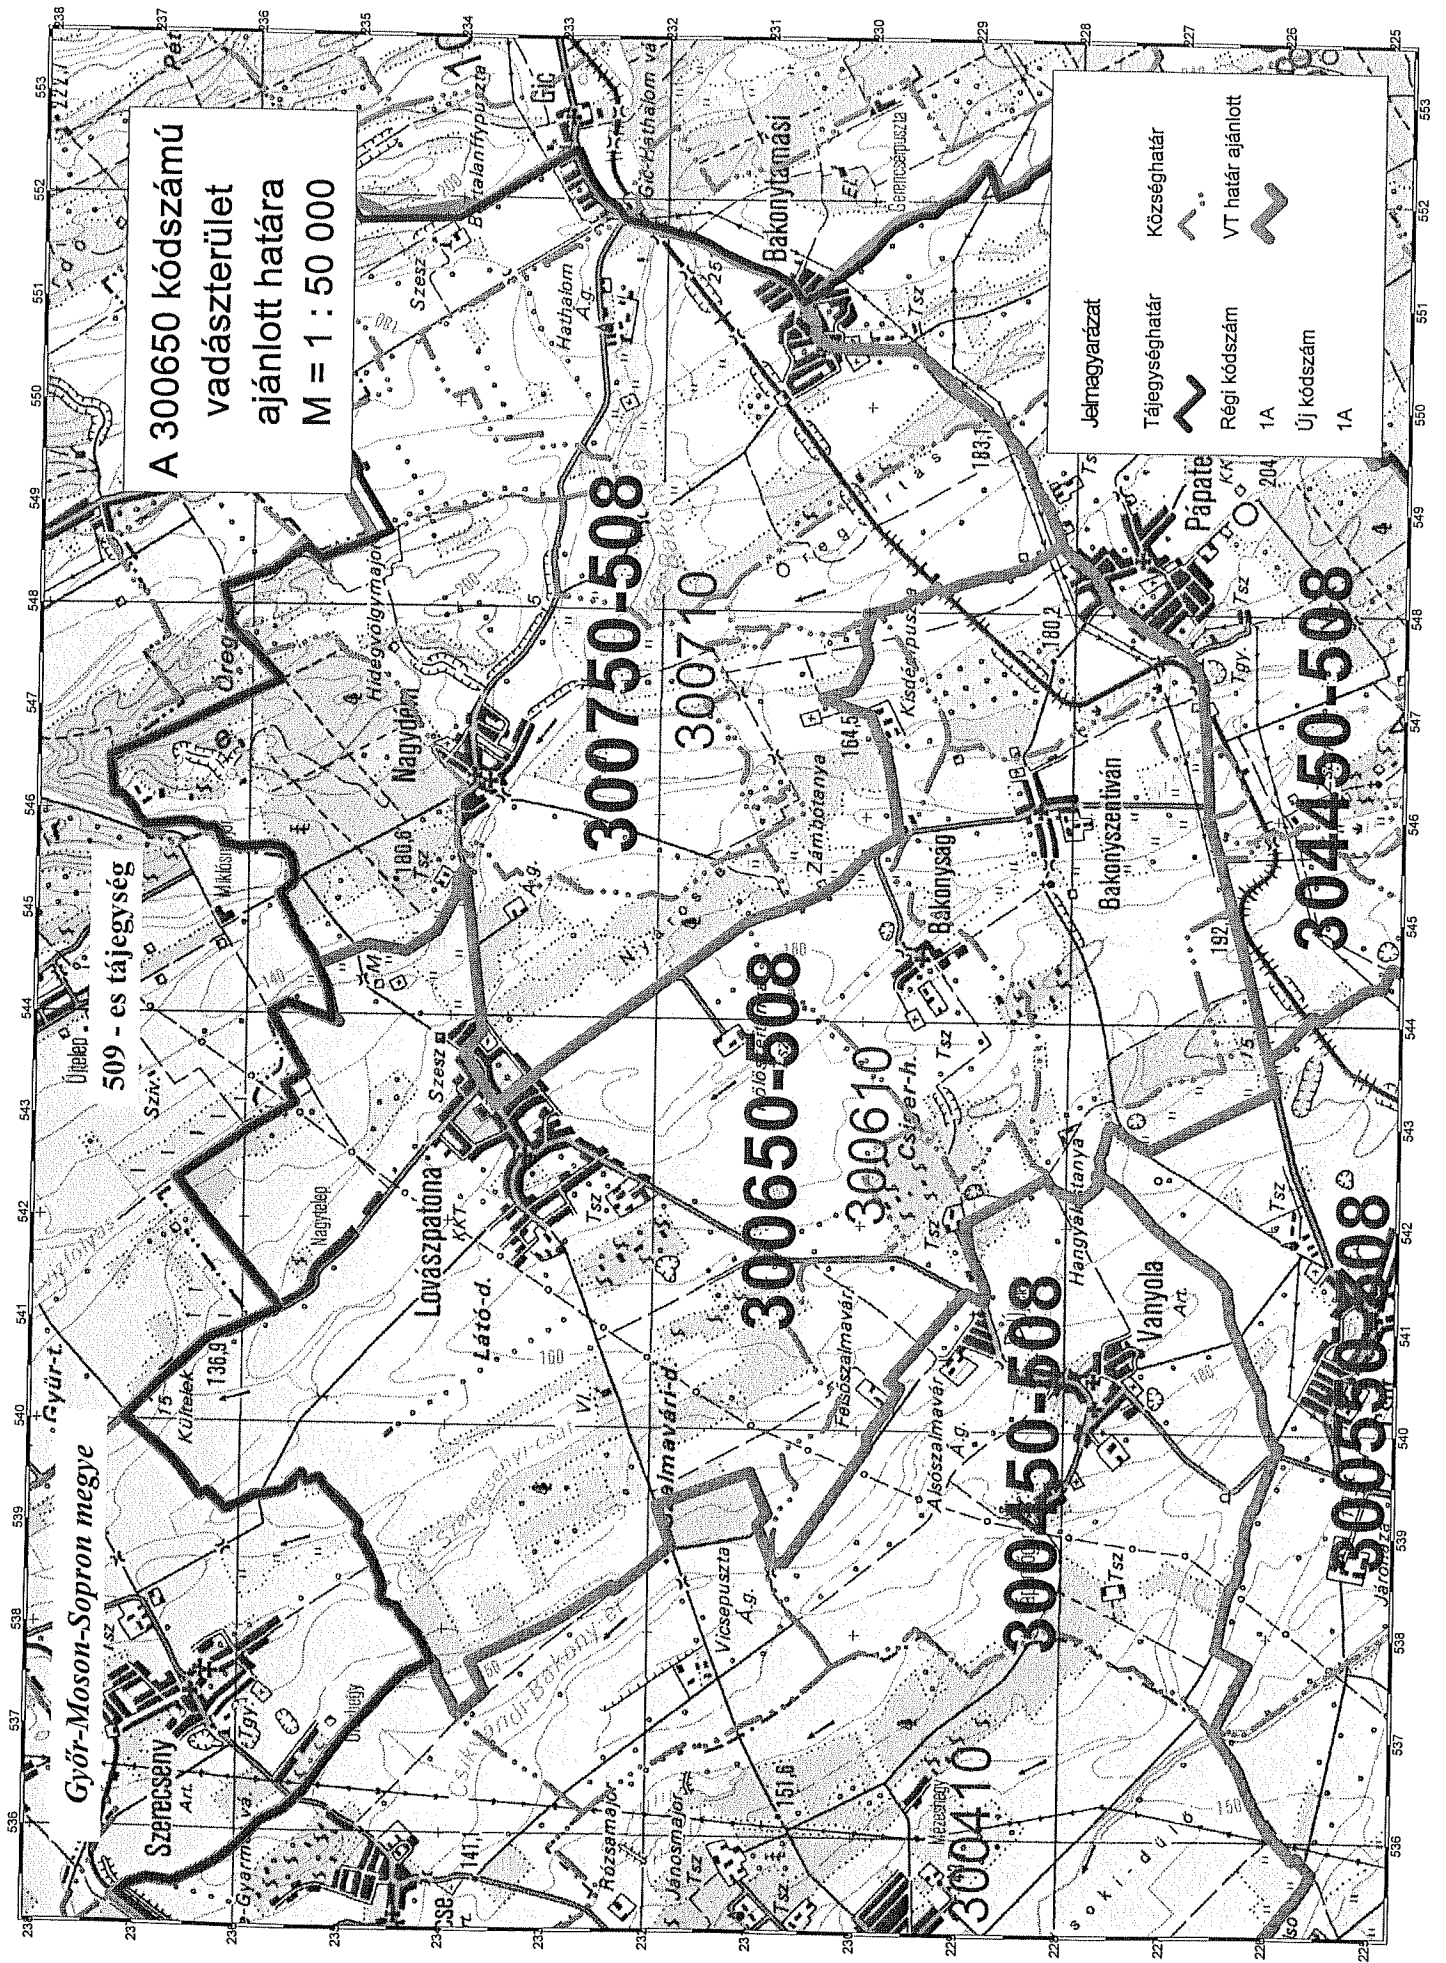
A 300650 kódszámú vadászterület ajánlott határa
M = 1 : 50 000

Jelmagyarázat
Tájegységhatár
Községhatár
Régi kódszám
1A
VT határ ajánlott
Új kódszám
1A

Győr-Moson-Sopron megye
509 - es tájegység

300750-508
300710
300650-508
300610
300450-508
300410
304450-508
300550-508

Szerecseny
Lovászpatona
Nagydém
Bakonytamási
Gic
Pápateszér
Bakonyság
Bakonyszentiván
Vanyola
Újtelep
Nagytelep
Külterület
Hidegvölgymajor
Miklósmajor
Zámbótanya
Kisdémpuszta
Hangyál tanya
Felsőszalmavár
Alsószalmavár
Vicsepuszta
Rózsamajor
Jánosmajor
Gerencepuszta
Hathalom
Láto-d.
Tsz
Szesz
Á.g.
Art.
KKT.

553 552 551 550 549 548 547 546 545 544 543 542 541 540 539 538 537 536
238 237 236 235 234 233 232 231 230 229 228 227 226 225